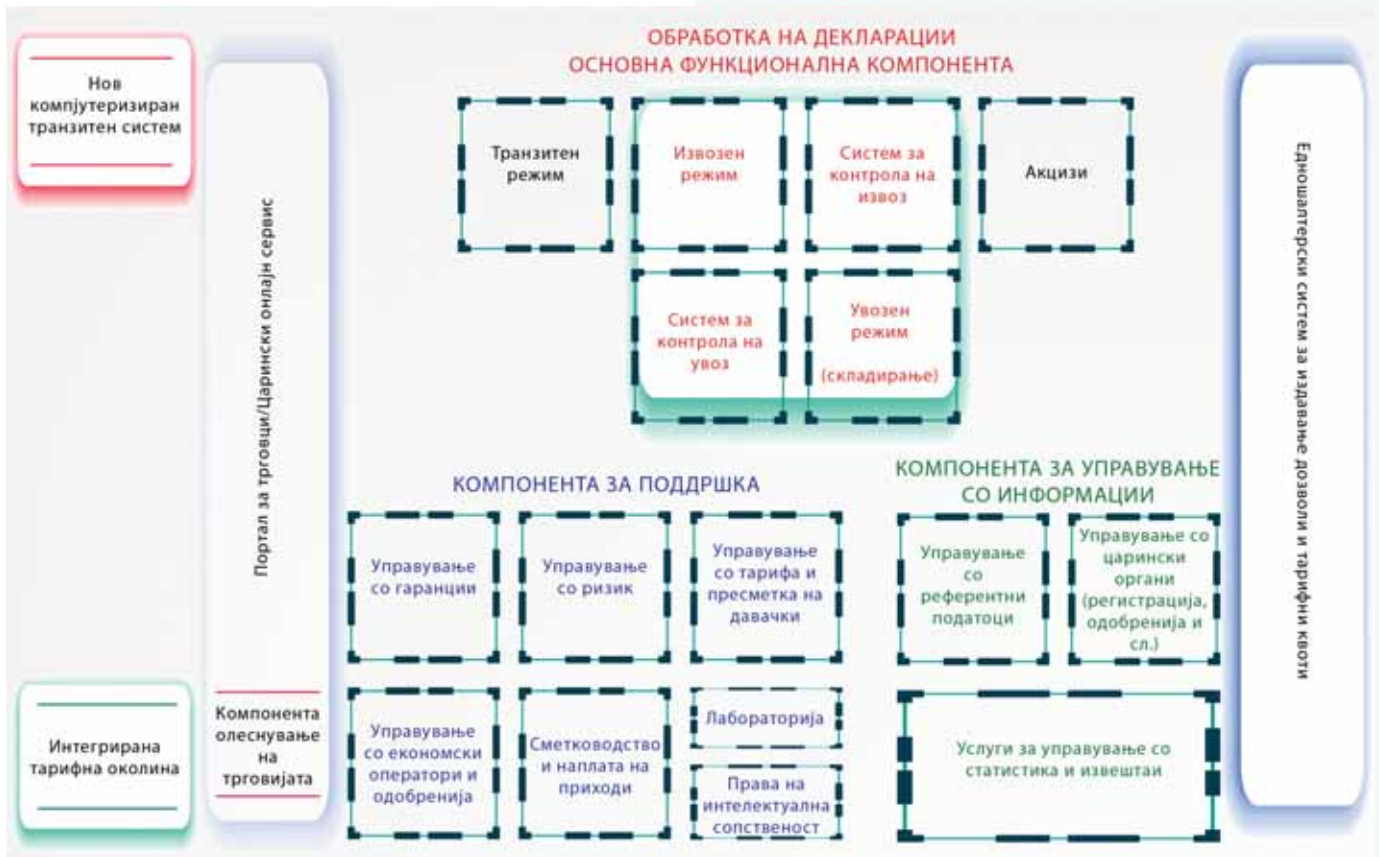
Нов компјутеризиран транзитен систем

Портал за трговци/Царински онлајн сервис

ОБРАБОТКА НА ДЕКЛАРАЦИИ
ОСНОВНА ФУНКЦИОНАЛНА КОМПОНЕНТА

Транзитен режим

Извозен режим

Систем за контрола на извоз

Акцизи

Систем за контрола на увоз

Увозен режим

(складирање)

Едношалтерски систем за издавање дозволи и тарифни квоти

КОМПОНЕНТА ЗА ПОДДРШКА

Управување со гаранции

Управување со ризик

Управување со тарифа и пресметка на давачки

Управување со економски оператори и одобренија

Сметководство и наплата на приходи

Лабораторија

Права на интелектуална сопственост

КОМПОНЕНТА ЗА УПРАВУВАЊЕ СО ИНФОРМАЦИИ

Управување со референтни податоци

Управување со царински органи (регистрација, одобренија и сл.)

Услуги за управување со статистика и извештаи

Интегрирана тарифна околина

Компонента олеснување на трговијата